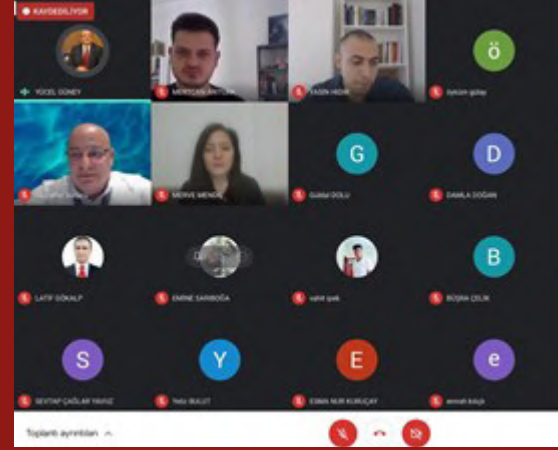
KAYDEDİLİYOR

YÜCEL GÜNEY

MERTCAN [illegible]

YASİN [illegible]

ö

öykum göley

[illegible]

MERVE MENGİ

G

Güldal DOLU

D

DAMLA DOĞAN

LATİF GÖKALP

EMİNE SARIBOĞA

sahit işek

B

BÜŞRA ÇELİK

S

SEVTAP ÇAĞLAR YAVUZ

Y

Yeliz BULUT

E

ESMA NUR KURUÇAY

e

emrah koçu

Toplantı ayrıntıları